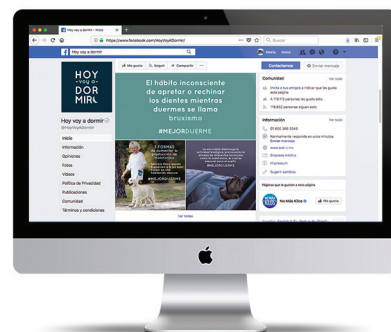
Hoy voy a dormir - Inicio

https://www.facebook.com/HoyVoyADormir/

Hoy voy a dormir

Buscar

Inicio

HOY
-voy a-
DOR
MIR

Hoy voy a dormir
@HoyVoyADormir

Inicio
Información
Opiniones
Fotos
Videos
Política de Privacidad
Publicaciones
Comunidad
Términos y condiciones

Me gusta
Seguir
Compartir

Contáctanos
Enviar mensaje

El hábito inconsciente de apretar o rechinar los dientes mientras duermes se llama bruxismo

#MEJORDUERME

Ver todas

Comunidad
Ver todas

Información
Ver todas

Páginas que le gustan a esta página

Me gusta